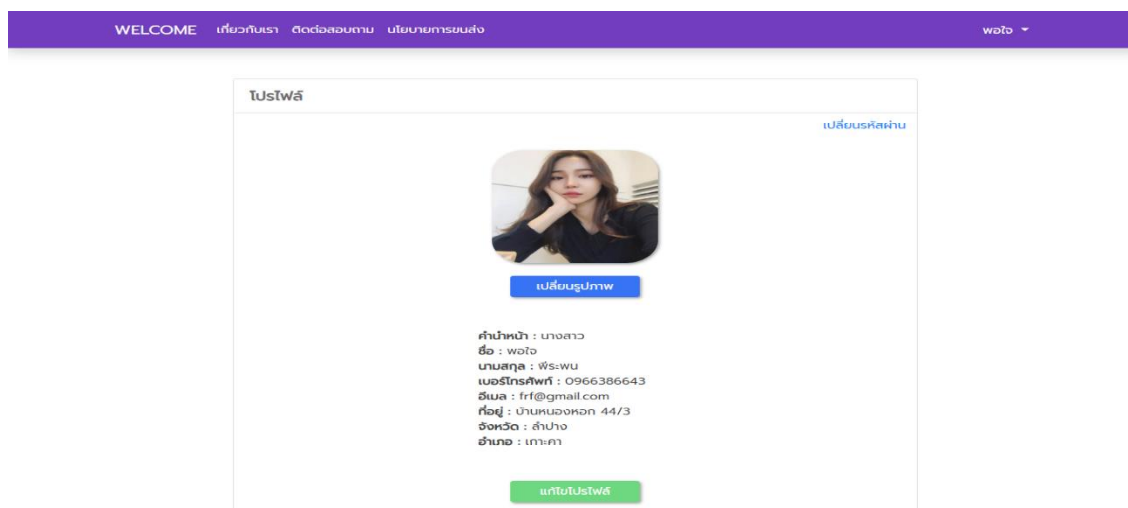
WELCOME เกี่ยวกับเรา ติดต่อสอบถาม นโยบายการขนส่ง

พอใจ

โปรไฟล์

เปลี่ยนรหัสผ่าน

เปลี่ยนรูปภาพ

คำนำหน้า : นางสาว
ชื่อ : พอใจ
นามสกุล : พีระพน
เบอร์โทรศัพท์ : 0966386643
อีเมล : frf@gmail.com
ที่อยู่ : บ้านหนองหอก 44/3
จังหวัด : ลำปาง
อำเภอ : เกาะคา

แก้ไขโปรไฟล์